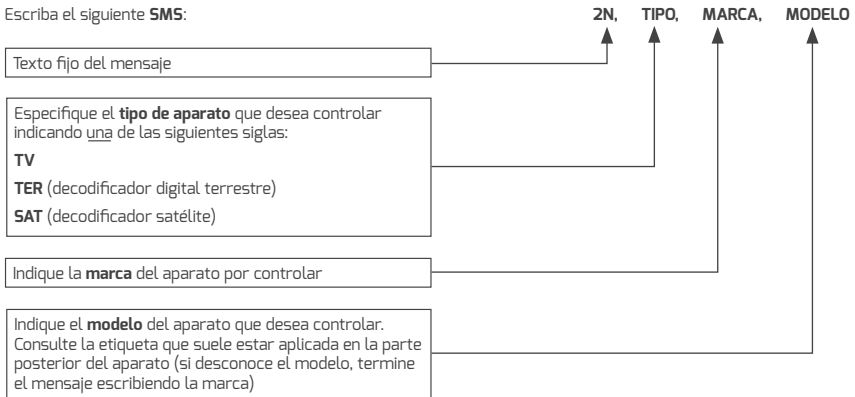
Escriba el siguiente **SMS**:

**2N, TIPO, MARCA, MODELO**

Texto fijo del mensaje

Especifique el **tipo de aparato** que desea controlar indicando una de las siguientes siglas:

**TV**

**TER** (decodificador digital terrestre)

**SAT** (decodificador satélite)

Indique la **marca** del aparato por controlar

Indique el **modelo** del aparato que desea controlar. Consulte la etiqueta que suele estar aplicada en la parte posterior del aparato (si desconoce el modelo, termine el mensaje escribiendo la marca)